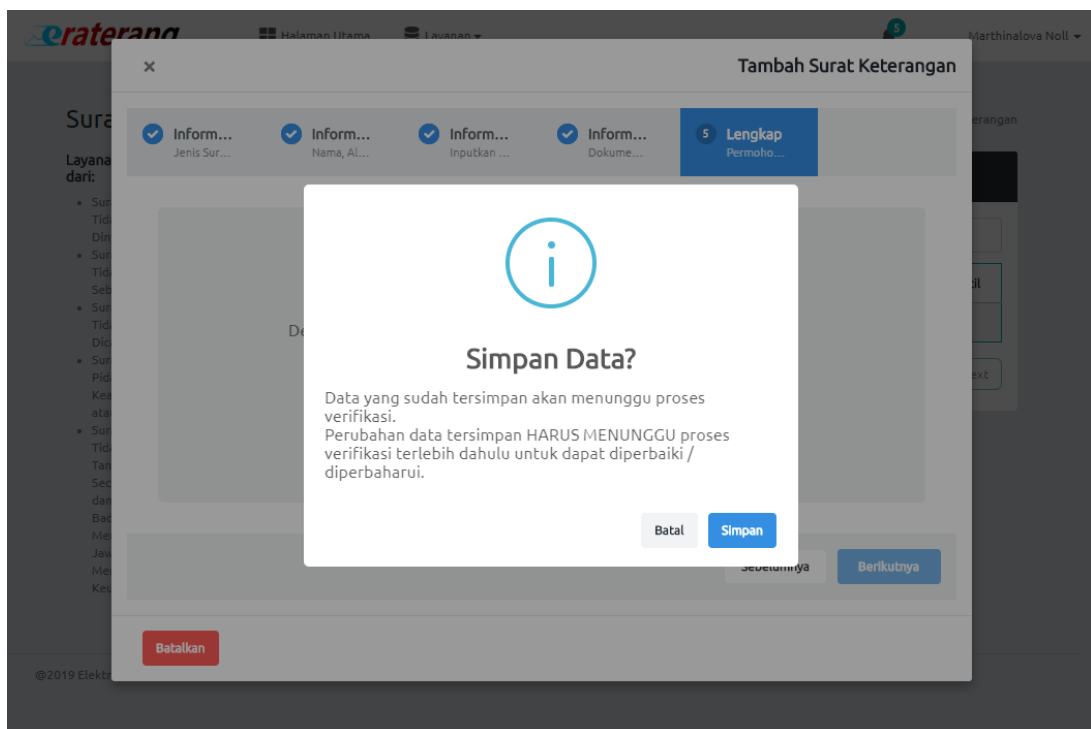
erateranq Halaman Utama Layanan 5 Marthinalova Noll

×
Tambah Surat Keterangan

Sura
Layana dari:

Inform... Jenis Sur...
Inform... Nama, Al...
Inform... Inputkan ...
Inform... Dokume...
5 Lengkap Permoho...

erangan

De

Simpan Data?

Data yang sudah tersimpan akan menunggu proses verifikasi.
Perubahan data tersimpan HARUS MENUNGGU proses verifikasi terlebih dahulu untuk dapat diperbaiki / diperbaharui.

Batal
Simpan

Sebelumnya
Berikutnya

Batalkan

@2019 Elektr